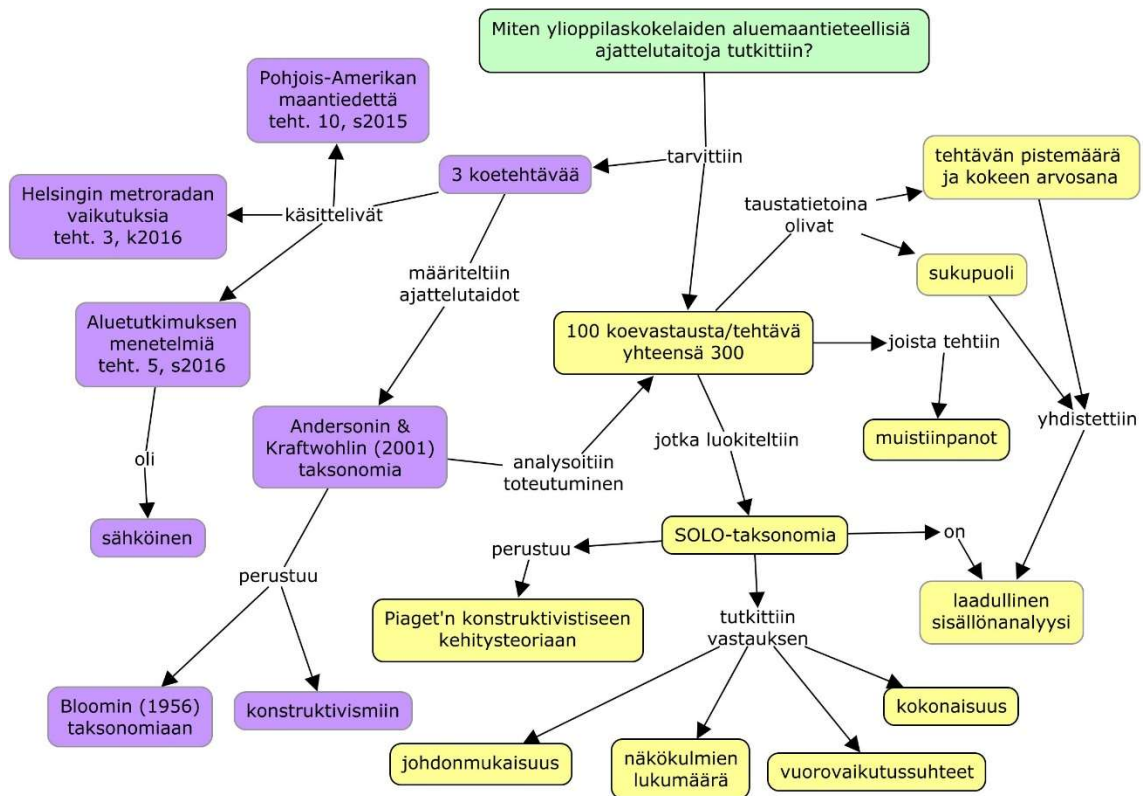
Miten ylioppilaskokelaiden aluemaantieteellisiä ajattelutaitoja tutkittiin?

tarvittiin

3 koetehtävää

Pohjois-Amerikan maantiedettä teht. 10, s2015

käsittelivät

Helsingin metroradan vaikutuksia teht. 3, k2016

Aluetutkimuksen menetelmiä teht. 5, s2016

oli

sähköinen

määriteltiin ajattelutaidot

Andersonin & Kraftwohlin (2001) taksonomia

perustuu

Bloomin (1956) taksonomiaan

konstruktivismiin

analysoitiin toteutuminen

100 koevastausta/tehtävä yhteensä 300

taustatietoina olivat

tehtävän pistemäärä ja kokeen arvosana

sukupuoli

joista tehtiin

muistiinpanot

yhdistettiin

jotka luokiteltiin

SOLO-taksonomia

perustuu

Piaget'n konstruktivistiseen kehitysteoriaan

on

laadullinen sisällönanalyysi

tutkittiin vastauksen

johdonmukaisuus

näkökulmien lukumäärä

vuorovaikutussuhteet

kokonaisuus